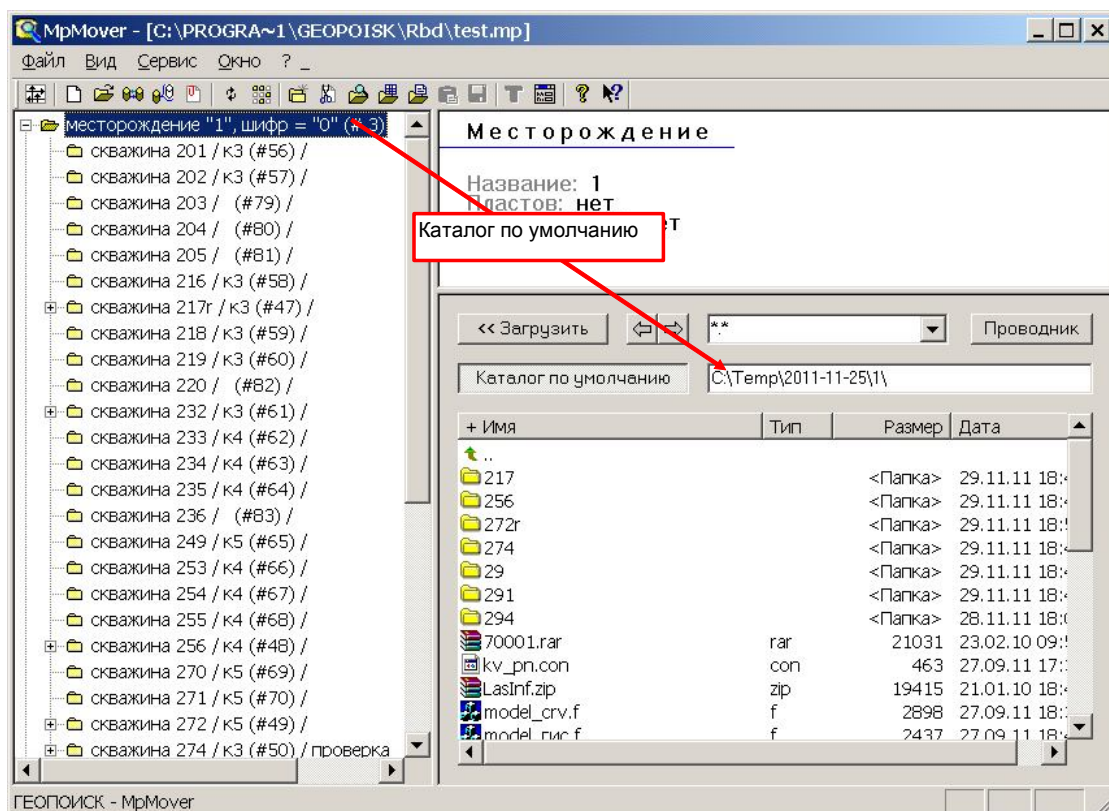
MpMover - [C:\PROGRA~1\GEOPOISK\Rbd\test.mp]

Файл Вид Сервис Окно ? _

месторождение "1", шифр = "0" (#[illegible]3)
скважина 201 / к3 (#56) /
скважина 202 / к3 (#57) /
скважина 203 / (#79) /
скважина 204 / (#80) /
скважина 205 / (#81) /
скважина 216 / к3 (#58) /
скважина 217r / к3 (#47) /
скважина 218 / к3 (#59) /
скважина 219 / к3 (#60) /
скважина 220 / (#82) /
скважина 232 / к3 (#61) /
скважина 233 / к4 (#62) /
скважина 234 / к4 (#63) /
скважина 235 / к4 (#64) /
скважина 236 / (#83) /
скважина 249 / к5 (#65) /
скважина 253 / к4 (#66) /
скважина 254 / к4 (#67) /
скважина 255 / к4 (#68) /
скважина 256 / к4 (#48) /
скважина 270 / к5 (#69) /
скважина 271 / к5 (#70) /
скважина 272 / к5 (#49) /
скважина 274 / к3 (#50) / проверка

Месторождение

Название: 1
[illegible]ластов: нет
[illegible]т

Каталог по умолчанию

<< Загрузить
*.*
Проводник
Каталог по умолчанию
C:\Temp\2011-11-25\1\

| + Имя | Тип | Размер | Дата |
|---|---|---|---|
| .. | | | |
| 217 | | <Папка> | 29.11.11 18:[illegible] |
| 256 | | <Папка> | 29.11.11 18:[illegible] |
| 272r | | <Папка> | 29.11.11 18:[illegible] |
| 274 | | <Папка> | 29.11.11 18:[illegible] |
| 29 | | <Папка> | 29.11.11 18:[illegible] |
| 291 | | <Папка> | 29.11.11 18:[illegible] |
| 294 | | <Папка> | 28.11.11 18:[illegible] |
| 70001.rar | rar | 21031 | 23.02.10 09:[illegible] |
| kv_pn.con | con | 463 | 27.09.11 17:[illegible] |
| LasInf.zip | zip | 19415 | 21.01.10 18:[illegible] |
| model_crv.f | f | 2898 | 27.09.11 18:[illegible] |
| model_гис.f | f | 2437 | 27.09.11 18:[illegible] |

ГЕОПОИСК - MpMover